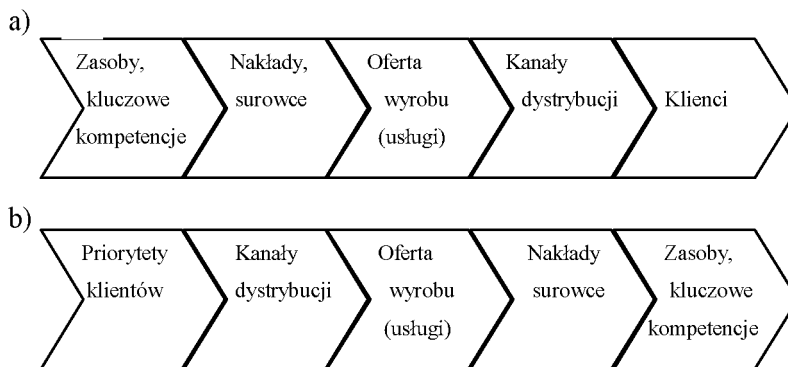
a)

Zasoby, kluczowe kompetencje

Nakłady, surowce

Oferta wyrobu (usługi)

Kanały dystrybucji

Klienci

b)

Priorytety klientów

Kanały dystrybucji

Oferta wyrobu (usługi)

Nakłady surowce

Zasoby, kluczowe kompetencje